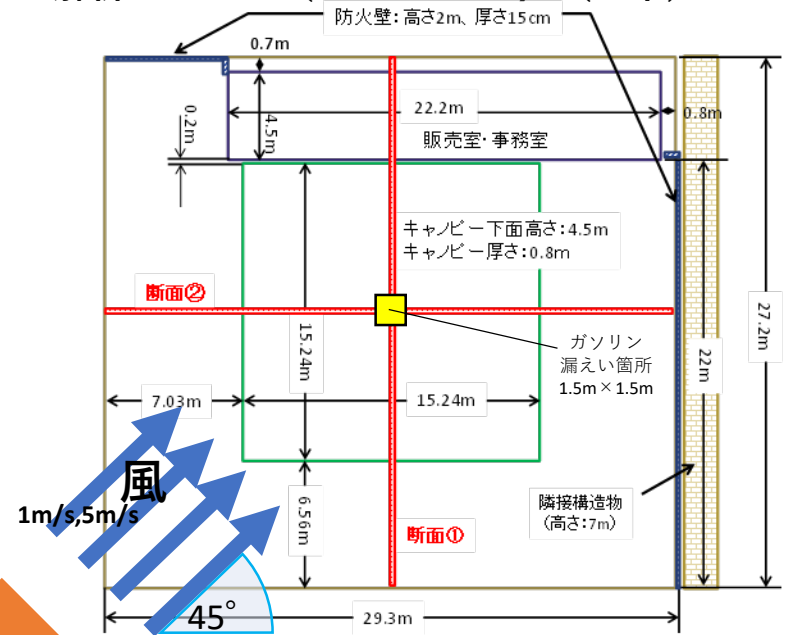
防火壁：高さ2m、厚さ15cm

0.7m

22.2m

0.8m

0.2m

4.5m

販売室・事務室

キャノピー下面高さ：4.5m
キャノピー厚さ：0.8m

断面②

15.24m

ガソリン
漏えい箇所
1.5m × 1.5m

27.2m

22m

7.03m

15.24m

風

1m/s,5m/s

6.56m

断面①

隣接構造物
（高さ：7m）

45°

29.3m